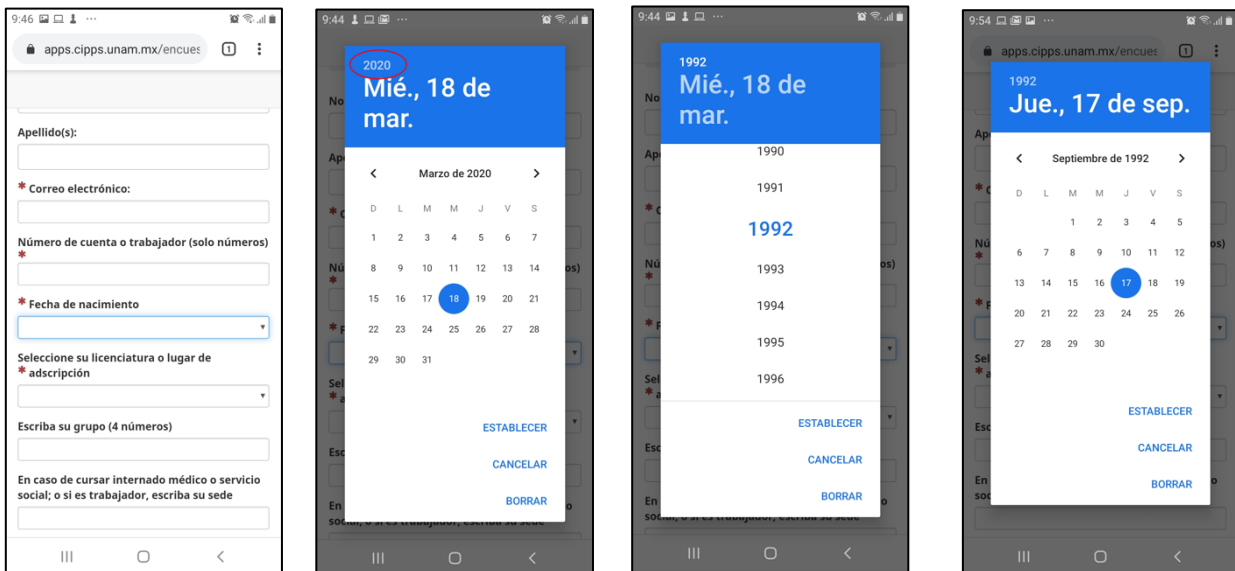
9:46 ···

apps.cipps.unam.mx/encues

1

Apellido(s):

* Correo electrónico:

Número de cuenta o trabajador (solo números) *

* Fecha de nacimiento

Seleccione su licenciatura o lugar de * adscripción

Escriba su grupo (4 números)

En caso de cursar internado médico o servicio social; o si es trabajador, escriba su sede

9:44 ···

2020

Mié., 18 de mar.

Marzo de 2020

| D | L | M | M | J | V | S |
|---|---|---|---|---|---|---|
| 1 | 2 | 3 | 4 | 5 | 6 | 7 |
| 8 | 9 | 10 | 11 | 12 | 13 | 14 |
| 15 | 16 | 17 | 18 | 19 | 20 | 21 |
| 22 | 23 | 24 | 25 | 26 | 27 | 28 |
| 29 | 30 | 31 | | | | |

ESTABLECER

CANCELAR

BORRAR

9:44 ···

1992

Mié., 18 de mar.

1990

1991

1992

1993

1994

1995

1996

ESTABLECER

CANCELAR

BORRAR

9:54 ···

apps.cipps.unam.mx/encues

1

1992

Jue., 17 de sep.

Septiembre de 1992

| D | L | M | M | J | V | S |
|---|---|---|---|---|---|---|
| | | 1 | 2 | 3 | 4 | 5 |
| 6 | 7 | 8 | 9 | 10 | 11 | 12 |
| 13 | 14 | 15 | 16 | 17 | 18 | 19 |
| 20 | 21 | 22 | 23 | 24 | 25 | 26 |
| 27 | 28 | 29 | 30 | | | |

ESTABLECER

CANCELAR

BORRAR